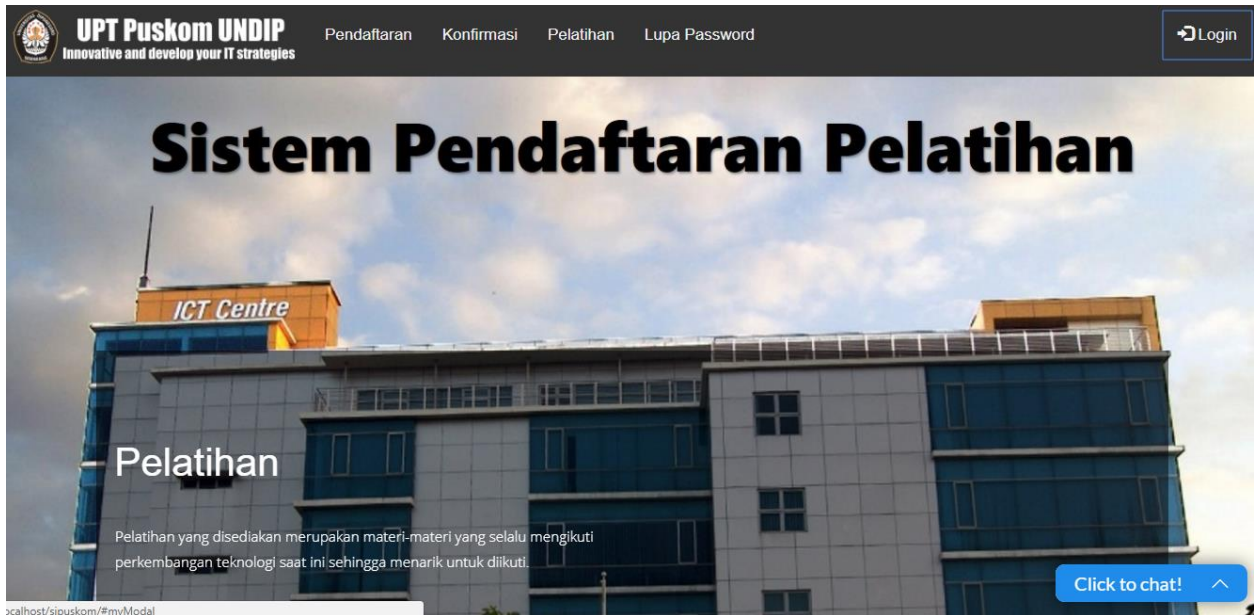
UPT Puskom UNDIP
Innovative and develop your IT strategies

Pendaftaran Konfirmasi Pelatihan Lupa Password

Login

Sistem Pendaftaran Pelatihan

ICT Centre

Pelatihan

Pelatihan yang disediakan merupakan materi-materi yang selalu mengikuti perkembangan teknologi saat ini sehingga menarik untuk diikuti.

Click to chat!

ocalhost/sipuskom/#myModal